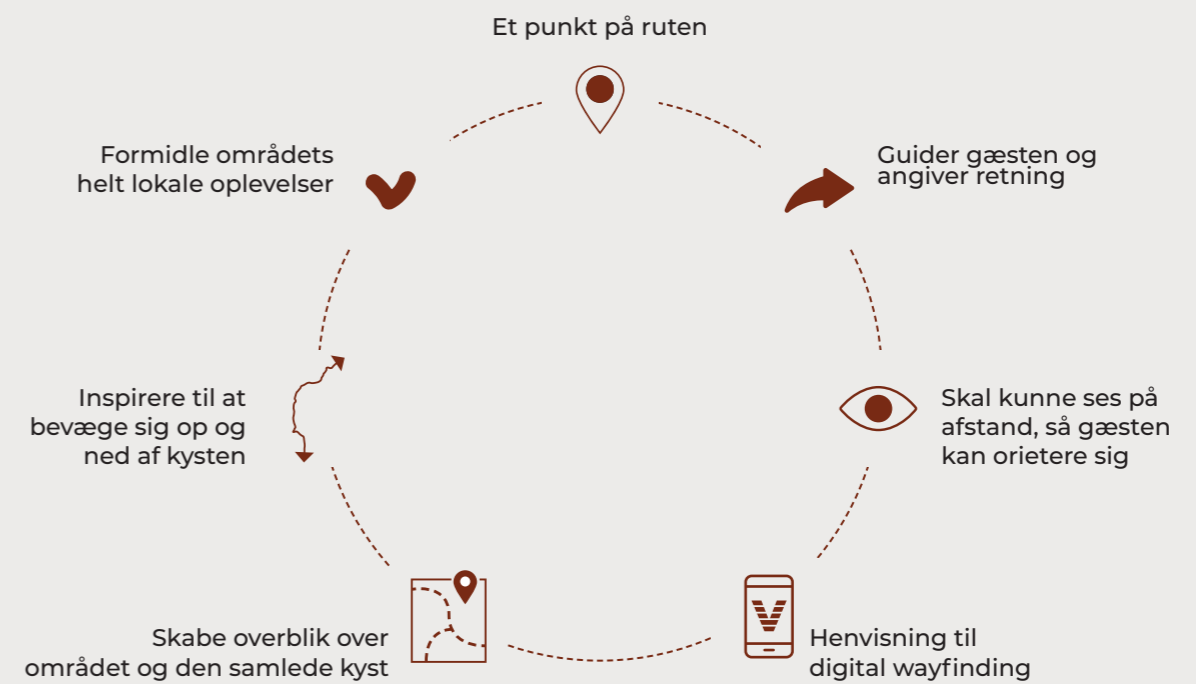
Et punkt på ruten

Guider gæsten og angiver retning

Skal kunne ses på afstand, så gæsten kan orietere sig

Henvisning til digital wayfinding

Skabe overblik over området og den samlede kyst

Inspirere til at bevæge sig op og ned af kysten

Formidle områdets helt lokale oplevelser